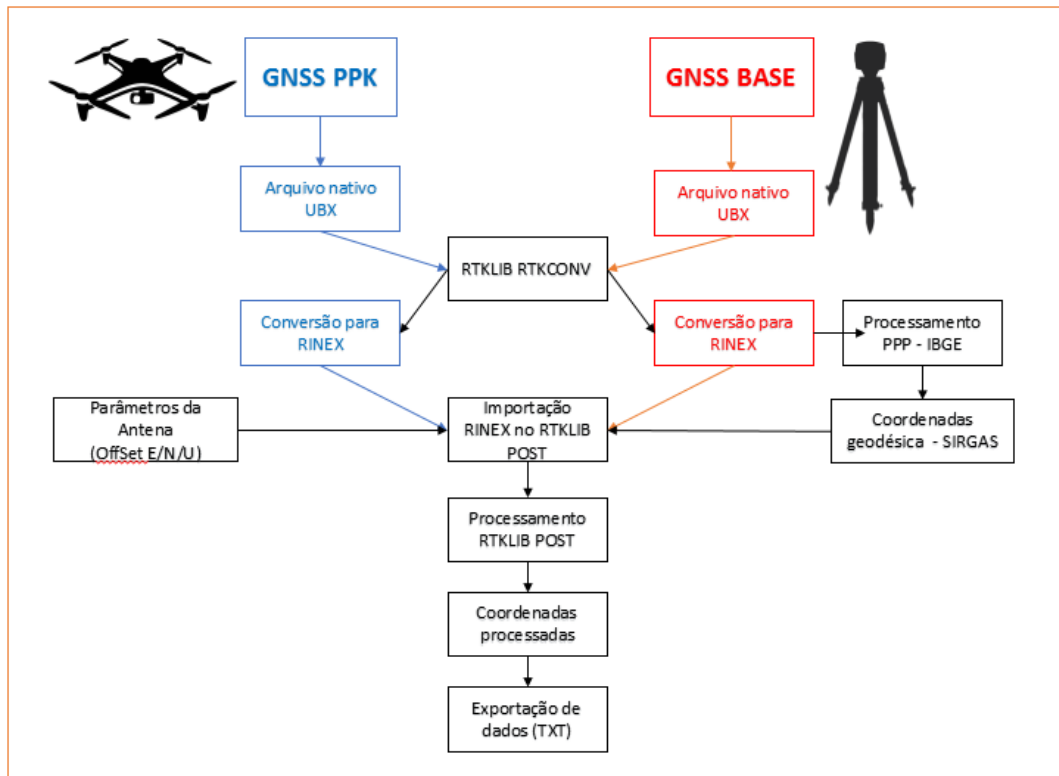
GNSS PPK

GNSS BASE

Arquivo nativo UBX

Arquivo nativo UBX

RTKLIB RTKCONV

Conversão para RINEX

Conversão para RINEX

Processamento PPP - IBGE

Parâmetros da Antena (OffSet E/N/U)

Importação RINEX no RTKLIB POST

Coordenadas geodésica - SIRGAS

Processamento RTKLIB POST

Coordenadas processadas

Exportação de dados (TXT)